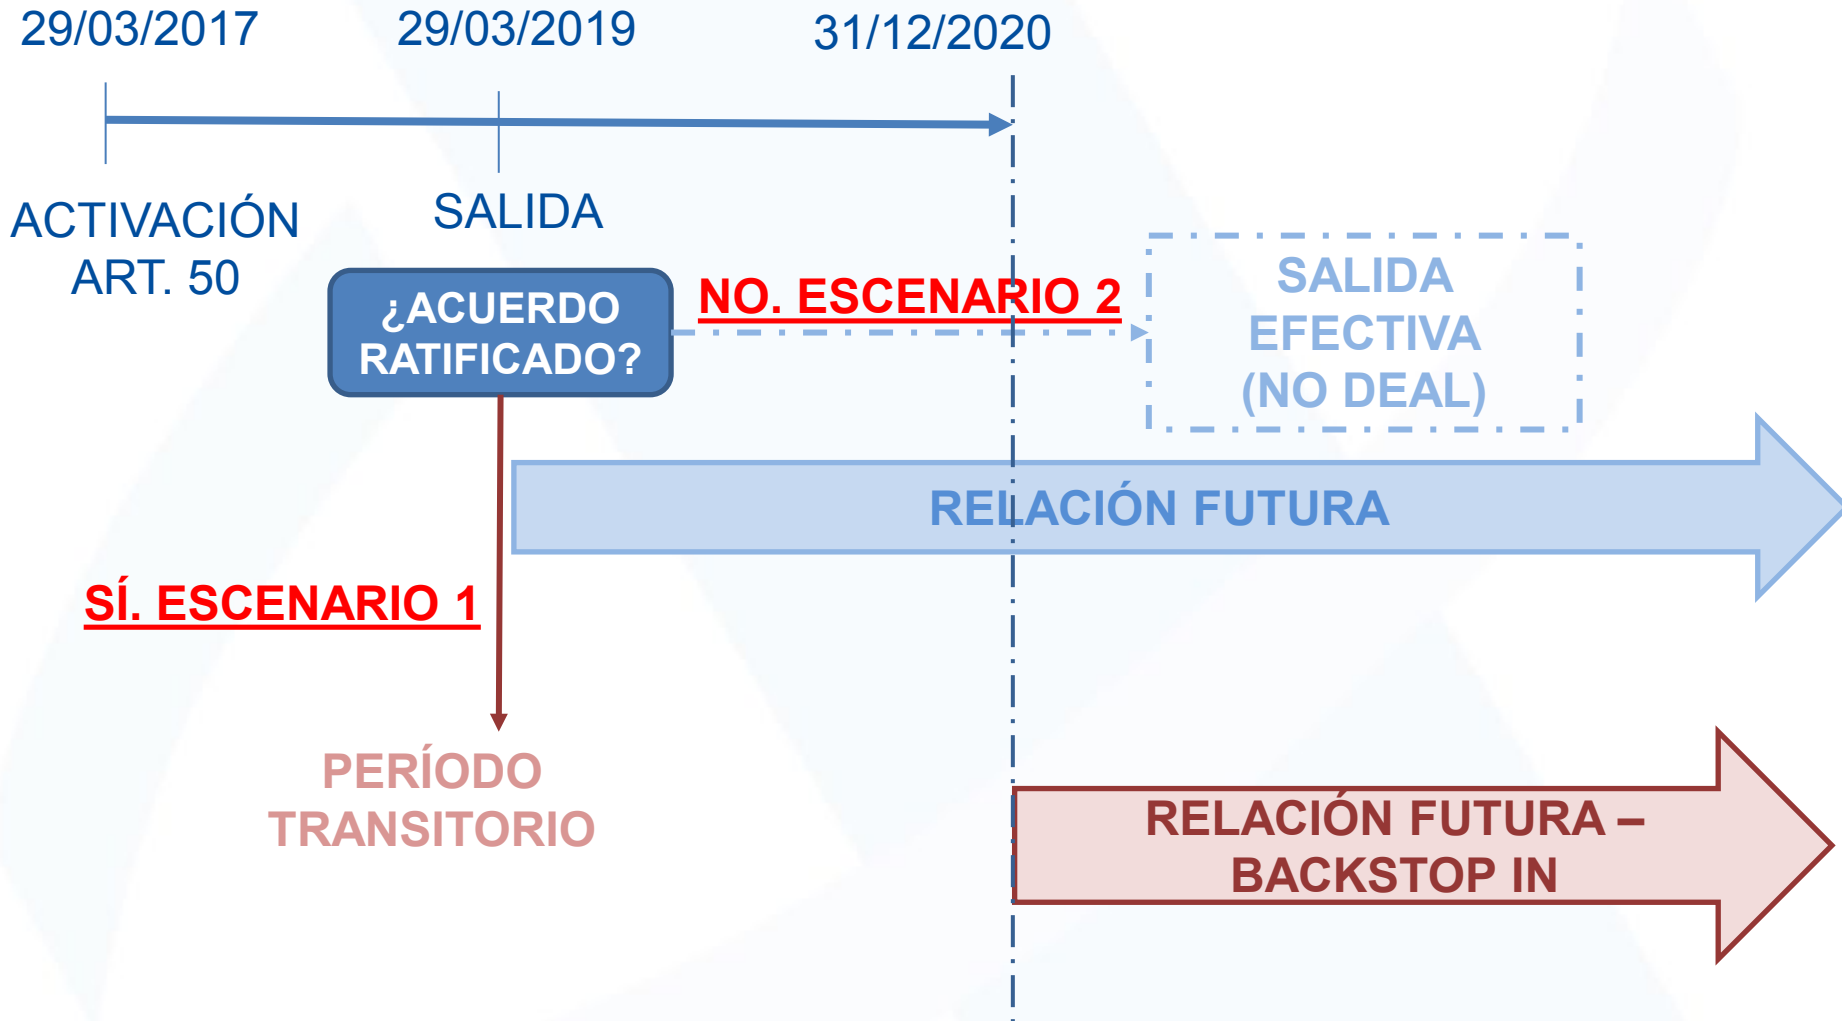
29/03/2017

29/03/2019

31/12/2020

ACTIVACIÓN ART. 50

SALIDA

¿ACUERDO RATIFICADO?

NO. ESCENARIO 2

SALIDA EFECTIVA (NO DEAL)

RELACIÓN FUTURA

SÍ. ESCENARIO 1

PERÍODO TRANSITORIO

RELACIÓN FUTURA – BACKSTOP IN